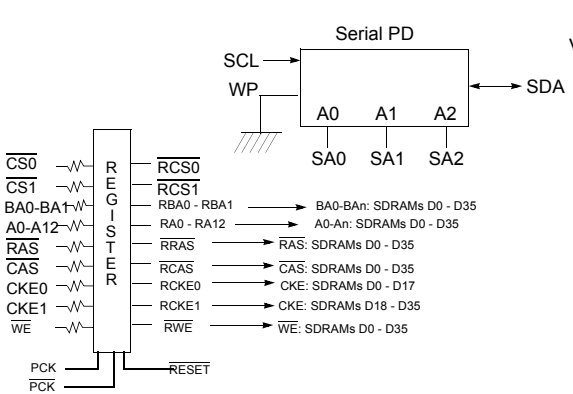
Serial PD

SCL

WP

A0 A1 A2

SDA

SA0 SA1 SA2

$\overline{CS0}$

$\overline{CS1}$

BA0-BA1

A0-A12

$\overline{RAS}$

$\overline{CAS}$

CKE0

CKE1

$\overline{WE}$

R E G I S T E R

$\overline{RCS0}$

$\overline{RCS1}$

RBA0 - RBA1

RA0 - RA12

$\overline{RRAS}$

$\overline{RCAS}$

RCKE0

RCKE1

$\overline{RWE}$

BA0-BAn: SDRAMs D0 - D35

A0-An: SDRAMs D0 - D35

$\overline{RAS}$: SDRAMs D0 - D35

$\overline{CAS}$: SDRAMs D0 - D35

CKE: SDRAMs D0 - D17

CKE: SDRAMs D18 - D35

$\overline{WE}$: SDRAMs D0 - D35

PCK

$\overline{PCK}$

$\overline{RESET}$